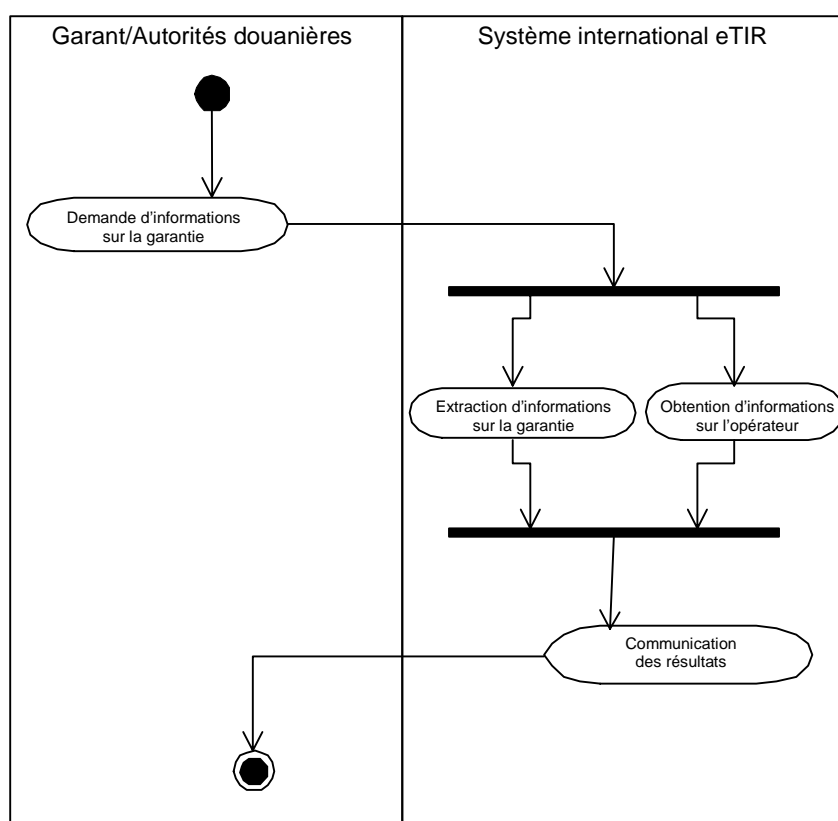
Garant/Autorités douanières

Système international eTIR

Demande d'informations sur la garantie

Extraction d'informations sur la garantie

Obtention d'informations sur l'opérateur

Communication des résultats